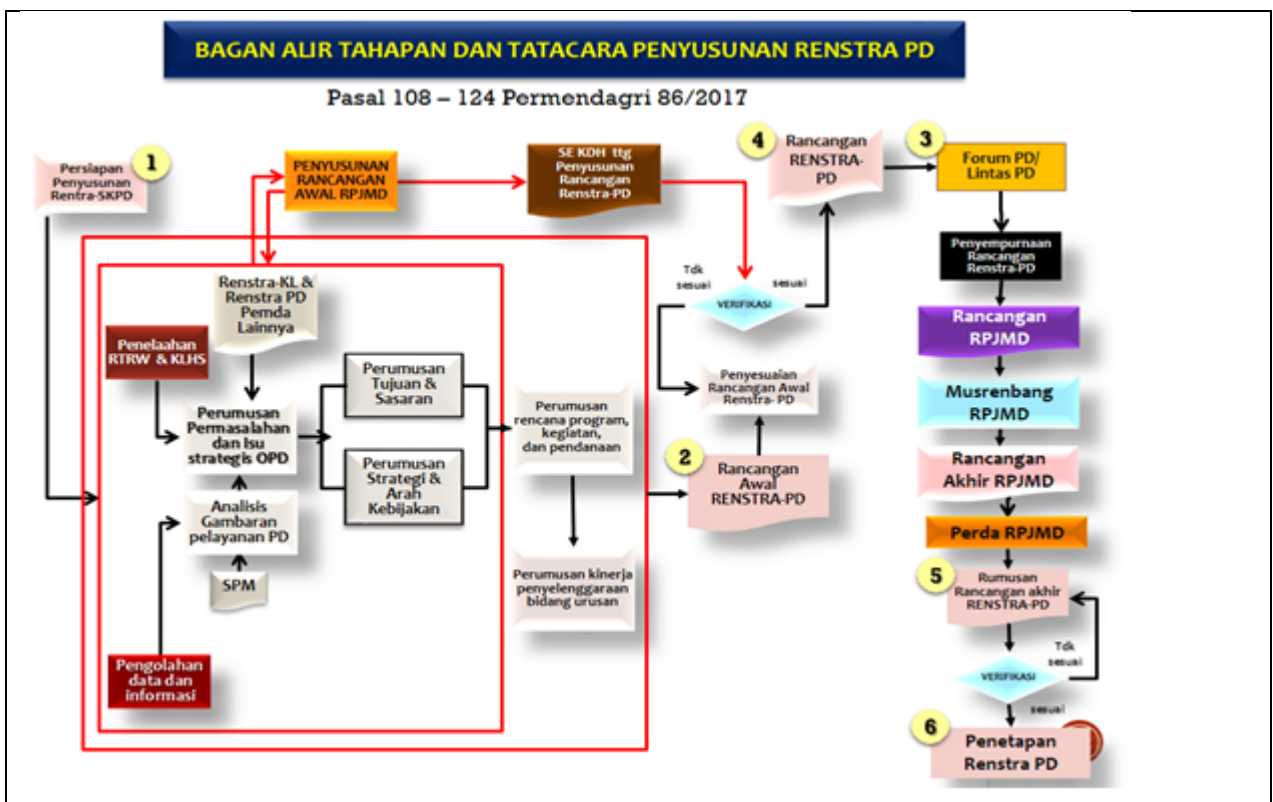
BAGAN ALIR TAHAPAN DAN TATACARA PENYUSUNAN RENSTRA PD

Pasal 108 – 124 Permendagri 86/2017

1
Persiapan Penyusunan Rentra-SKPD

PENYUSUNAN RANCANGAN AWAL RPJMD

SE KDH ttg Penyusunan Rancangan Renstra-PD

4
Rancangan RENSTRA-PD

3
Forum PD/ Lintas PD

Penyempurnaan Rancangan Renstra-PD

Rancangan RPJMD

Musrenbang RPJMD

Rancangan Akhir RPJMD

Perda RPJMD

5
Rumusan Rancangan akhir RENSTRA-PD

Tdk sesuai

VERIFIKASI

sesuai

6
Penetapan Renstra PD

Renstra-KL & Renstra PD Pemda Lainnya

Penelaahan RTRW & KLHS

Perumusan Permasalahan dan Isu strategis OPD

Perumusan Tujuan & Sasaran

Perumusan Strategi & Arah Kebijakan

Analisis Gambaran pelayanan PD

SPM

Pengolahan data dan informasi

Perumusan rencana program, kegiatan, dan pendanaan

Perumusan kinerja penyelenggaraan bidang urusan

Tdk sesuai

VERIFIKASI

sesuai

Penyesuaian Rancangan Awal Renstra- PD

2
Rancangan Awal RENSTRA-PD